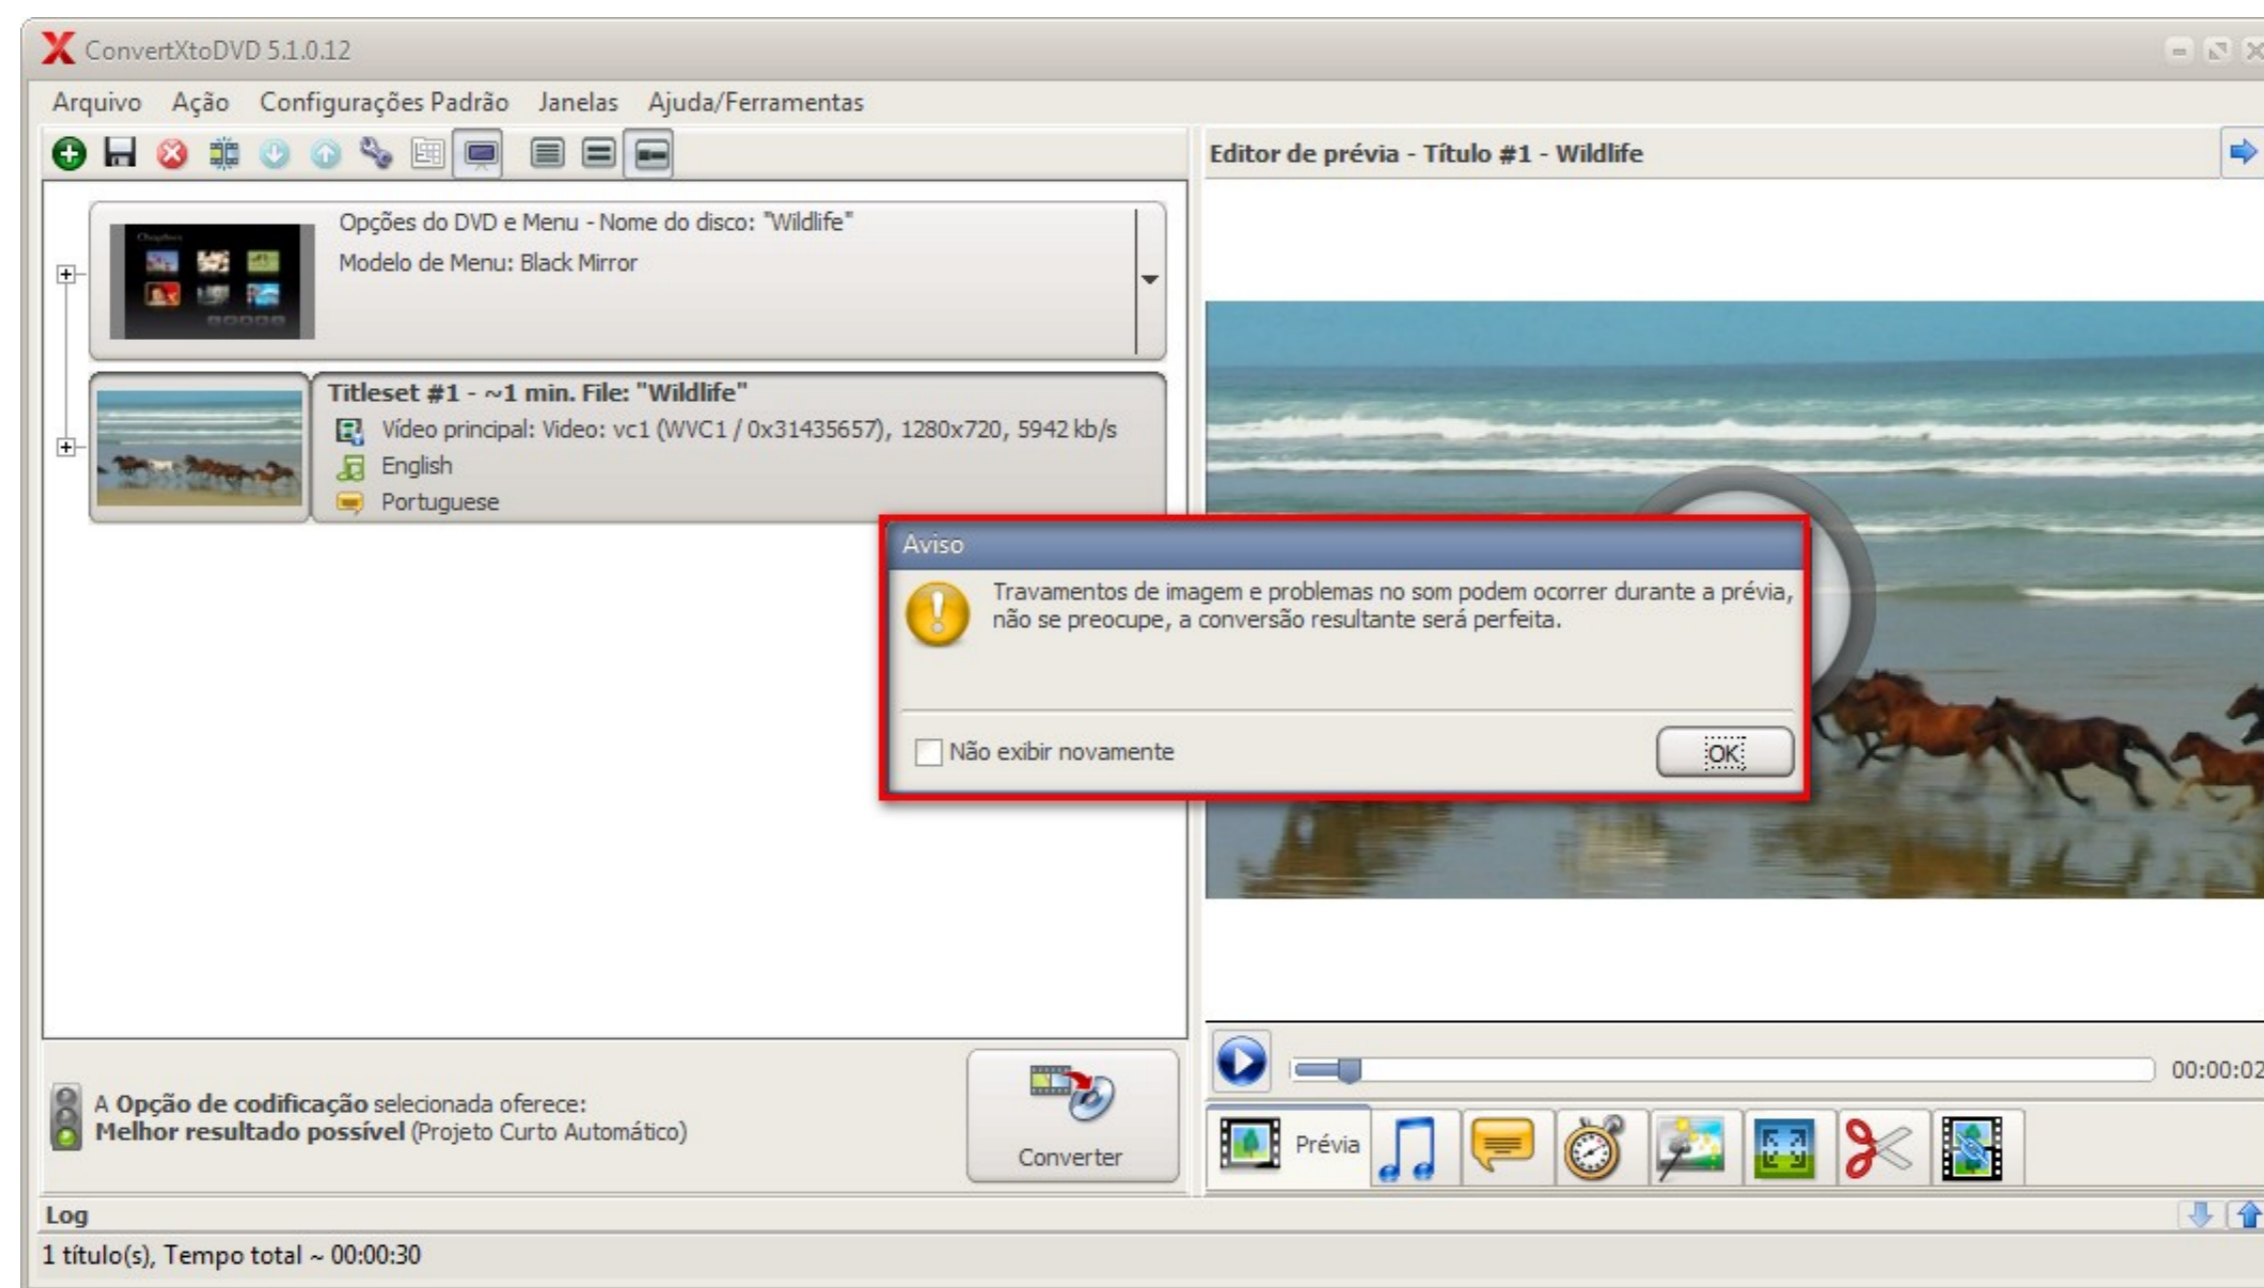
ConvertXtoDVD 5.1.0.12

Arquivo Ação Configurações Padrão Janelas Ajuda/Ferramentas

Editor de prévia - Título #1 - Wildlife

Opções do DVD e Menu - Nome do disco: "Wildlife"
Modelo de Menu: Black Mirror

Titleset #1 - ~1 min. File: "Wildlife"
Vídeo principal: Video: vc1 (WVC1 / 0x31435657), 1280x720, 5942 kb/s
English
Portuguese

Aviso
Travamentos de imagem e problemas no som podem ocorrer durante a prévia, não se preocupe, a conversão resultante será perfeita.
Não exibir novamente
OK

00:00:02

A Opção de codificação selecionada oferece:
Melhor resultado possível (Projeto Curto Automático)

Converter

Prévia

Log
1 título(s), Tempo total ~ 00:00:30